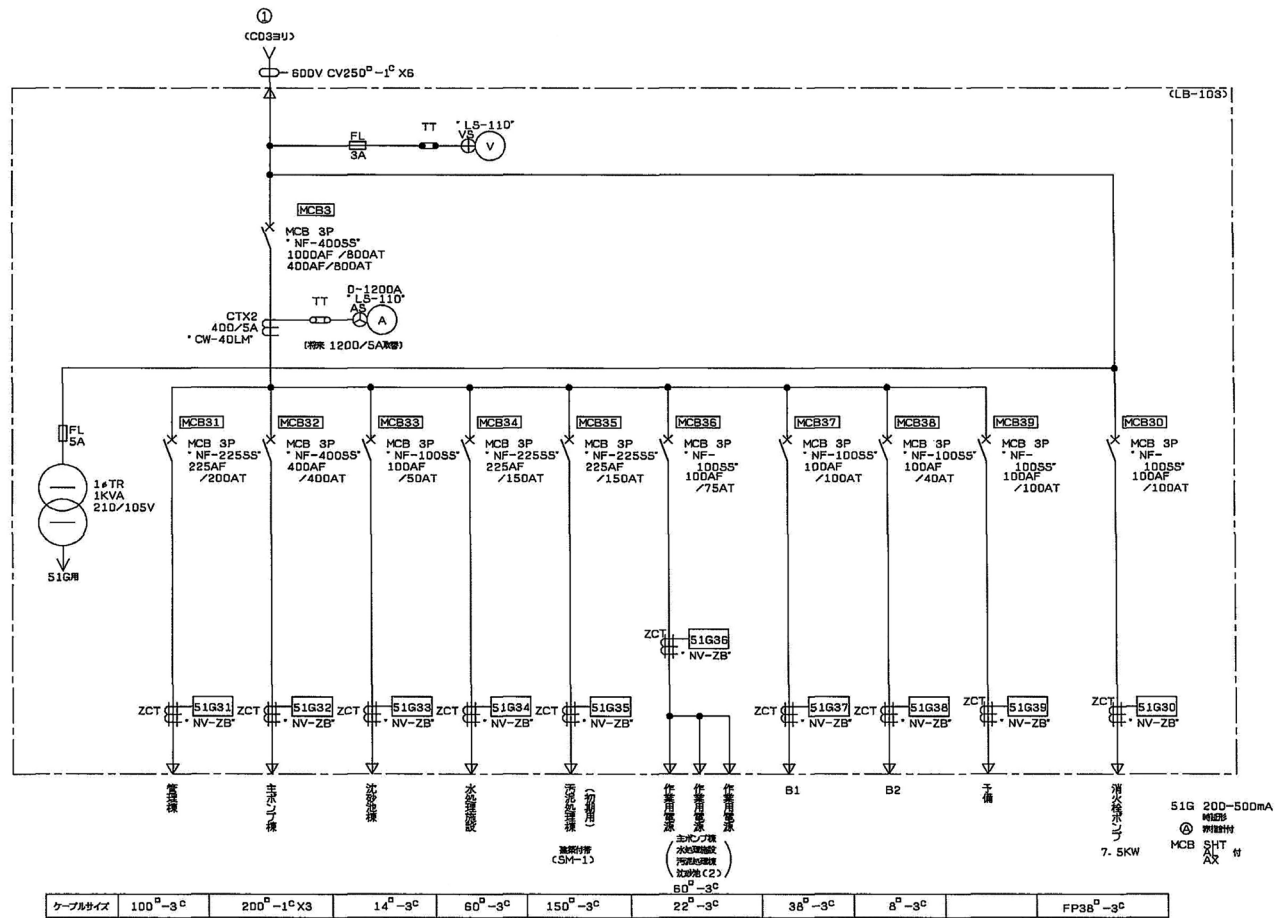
①
(C03ヨリ)
600V CV250$^{□}$−1$^{C}$ X6
(LB-103)

FL
3A
TT
"LS-110"
VS
V

MCB3
MCB 3P
"NF-400SS"
1000AF /800AT
400AF/800AT

CTX2
400/5A
"CW-40LM"
TT
0~1200A
"LS-110"
AS
A
[将来 1200/5A取替]

FL
5A
1φTR
1KVA
210/105V
51G用

MCB31
MCB 3P
"NF-225SS"
225AF
/200AT

MCB32
MCB 3P
"NF-400SS"
400AF
/400AT

MCB33
MCB 3P
"NF-100SS"
100AF
/50AT

MCB34
MCB 3P
"NF-225SS"
225AF
/150AT

MCB35
MCB 3P
"NF-225SS"
225AF
/150AT

MCB36
MCB 3P
"NF-100SS"
100AF
/75AT

MCB37
MCB 3P
"NF-100SS"
100AF
/100AT

MCB38
MCB 3P
"NF-100SS"
100AF
/40AT

MCB39
MCB 3P
"NF-100SS"
100AF
/100AT

MCB30
MCB 3P
"NF-100SS"
100AF
/100AT

ZCT 51G36 "NV-ZB"

ZCT 51G31 "NV-ZB"
ZCT 51G32 "NV-ZB"
ZCT 51G33 "NV-ZB"
ZCT 51G34 "NV-ZB"
ZCT 51G35 "NV-ZB"
ZCT 51G37 "NV-ZB"
ZCT 51G38 "NV-ZB"
ZCT 51G39 "NV-ZB"
ZCT 51G30 "NV-ZB"

管理棟
主ポンプ棟
沈砂池棟
水処理施設
汚泥処理棟 (初期用)
盤据付替
(SM-1)
作業用電源
作業用電源
作業用電源
(主ポンプ棟
水処理施設
汚泥処理棟
沈砂池(2))
60$^{□}$−3$^{C}$
B1
B2
予備
消火栓ポンプ
7.5KW

51G 200−500mA
時延形
Ⓐ 寄接計付
MCB SHT
AL
AX 付

| ケーブルサイズ | 100$^{□}$−3$^{C}$ | 200$^{□}$−1$^{C}$X3 | 14$^{□}$−3$^{C}$ | 60$^{□}$−3$^{C}$ | 150$^{□}$−3$^{C}$ | 22$^{□}$−3$^{C}$ | 38$^{□}$−3$^{C}$ | 8$^{□}$−3$^{C}$ | | FP38$^{□}$−3$^{C}$ |